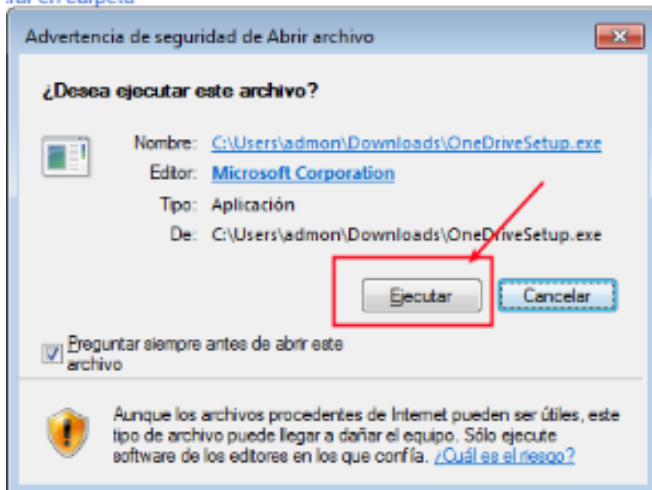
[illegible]

Advertencia de seguridad de Abrir archivo

¿Desea ejecutar este archivo?

Nombre: C:\Users\admon\Downloads\OneDriveSetup.exe
Editor: Microsoft Corporation
Tipo: Aplicación
De: C:\Users\admon\Downloads\OneDriveSetup.exe

Ejecutar
Cancelar

Preguntar siempre antes de abrir este archivo

Aunque los archivos procedentes de Internet pueden ser útiles, este tipo de archivo puede llegar a dañar el equipo. Sólo ejecute software de los editores en los que confía. ¿Cuál es el riesgo?